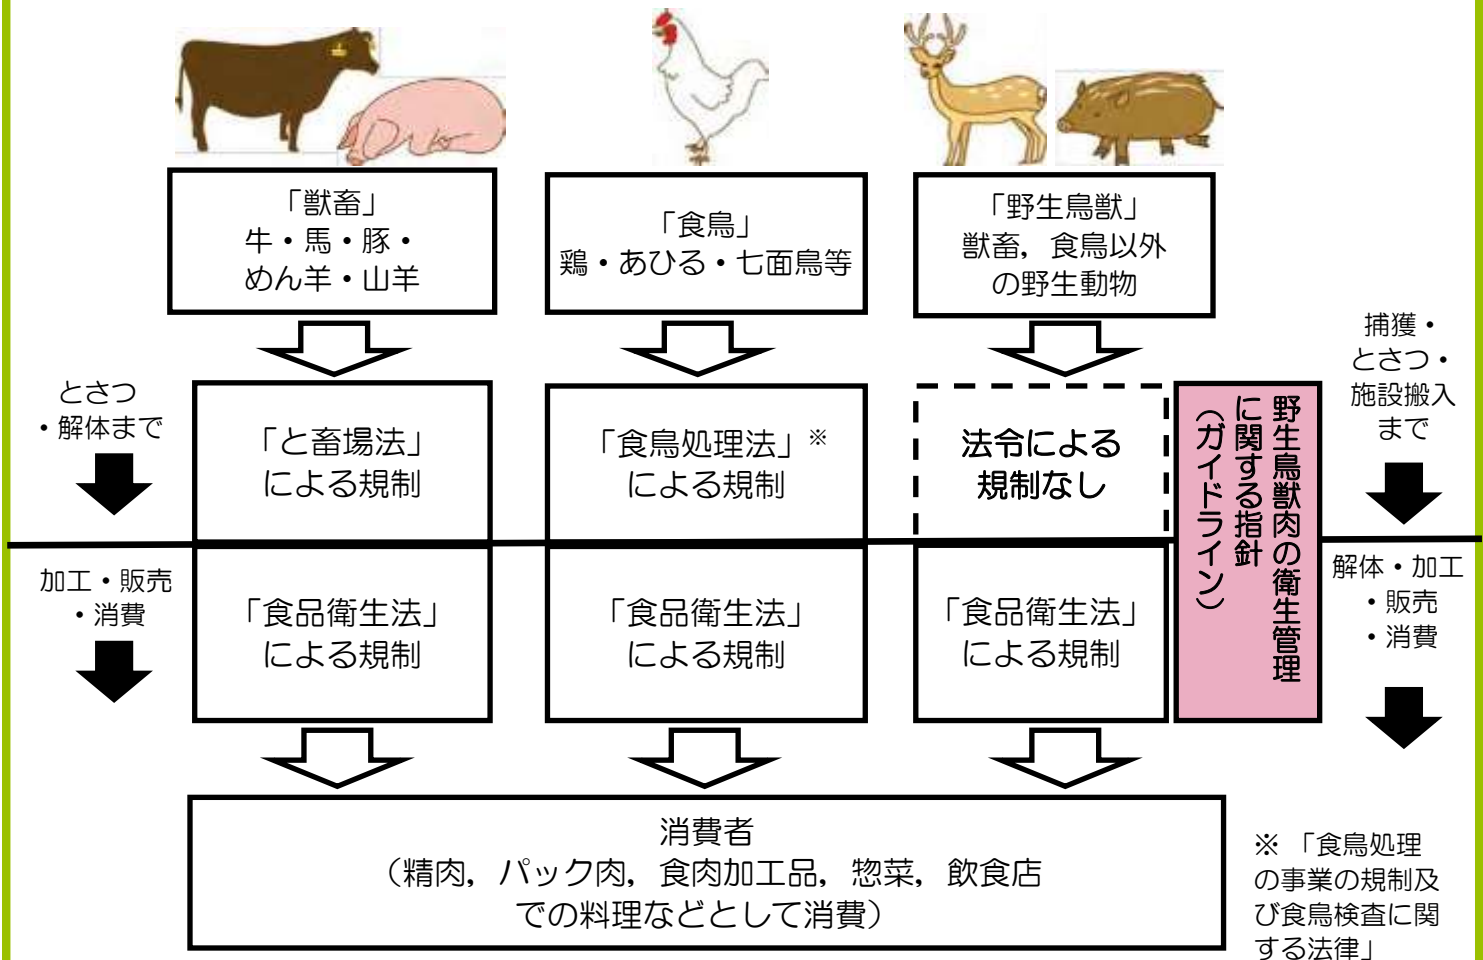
「獣畜」
牛・馬・豚・
めん羊・山羊

「食鳥」
鶏・あひる・七面鳥等

「野生鳥獣」
獣畜，食鳥以外
の野生動物

とさつ
・解体まで

「と畜場法」
による規制

「食鳥処理法」※
による規制

法令による
規制なし

野生鳥獣肉の衛生管理に関する指針（ガイドライン）

捕獲・
とさつ・
施設搬入
まで

加工・販売
・消費

「食品衛生法」
による規制

「食品衛生法」
による規制

「食品衛生法」
による規制

解体・加工
・販売
・消費

消費者
（精肉，パック肉，食肉加工品，惣菜，飲食店
での料理などとして消費）

※「食鳥処理の事業の規制及び食鳥検査に関する法律」